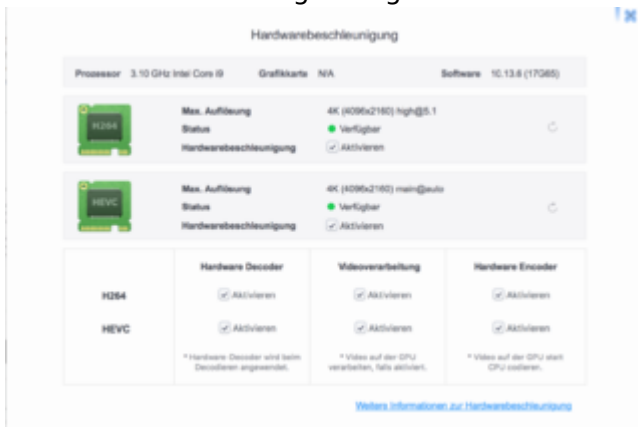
Hardwarebeschleunigung

Prozessor 3.10 GHz Intel Core i9 Grafikkarte N/A Software 10.13.6 (17G65)

H264
Max. Auflösung 4K (4096x2160) high@5.1
Status Verfügbar
Hardwarebeschleunigung Aktivieren

HEVC
Max. Auflösung 4K (4096x2160) main@auto
Status Verfügbar
Hardwarebeschleunigung Aktivieren

| | Hardware Decoder | Videoverarbeitung | Hardware Encoder |
|---|---|---|---|
| H264 | Aktivieren | Aktivieren | Aktivieren |
| HEVC | Aktivieren | Aktivieren | Aktivieren |
| | * Hardware-Decoder wird beim Decodieren angewendet. | * Videos auf der GPU verarbeiten, falls aktiviert. | * Videos auf der GPU statt CPU codieren. |

Weitere Informationen zur Hardwarebeschleunigung